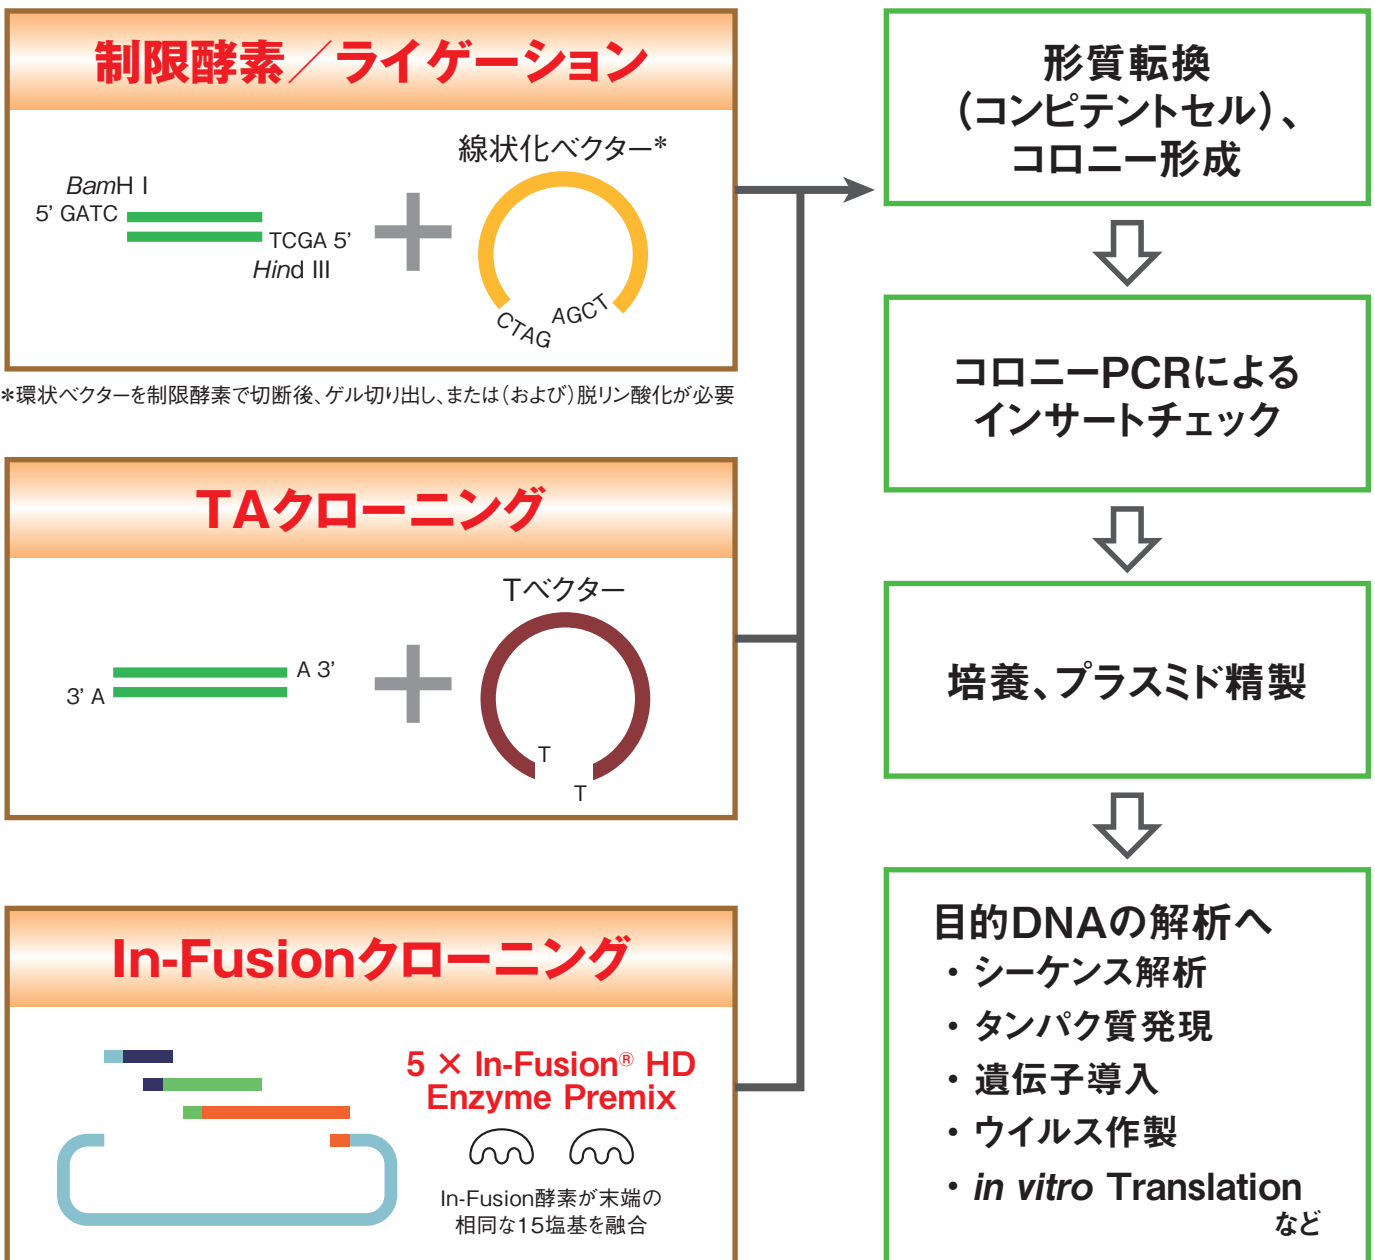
制限酵素／ライゲーション

線状化ベクター*

*Bam*H I
5' GATC
TCGA 5'
*Hind* III

CTAG
AGCT

*環状ベクターを制限酵素で切断後、ゲル切り出し、または（および）脱リン酸化が必要

TAクローニング

Tベクター

A 3'
3' A

T
T

In-Fusionクローニング

5 × In-Fusion® HD Enzyme Premix

In-Fusion酵素が末端の相同な15塩基を融合

形質転換（コンピテントセル）、コロニー形成

コロニーPCRによるインサートチェック

培養、プラスミド精製

目的DNAの解析へ
・シーケンス解析
・タンパク質発現
・遺伝子導入
・ウイルス作製
・*in vitro* Translation
など